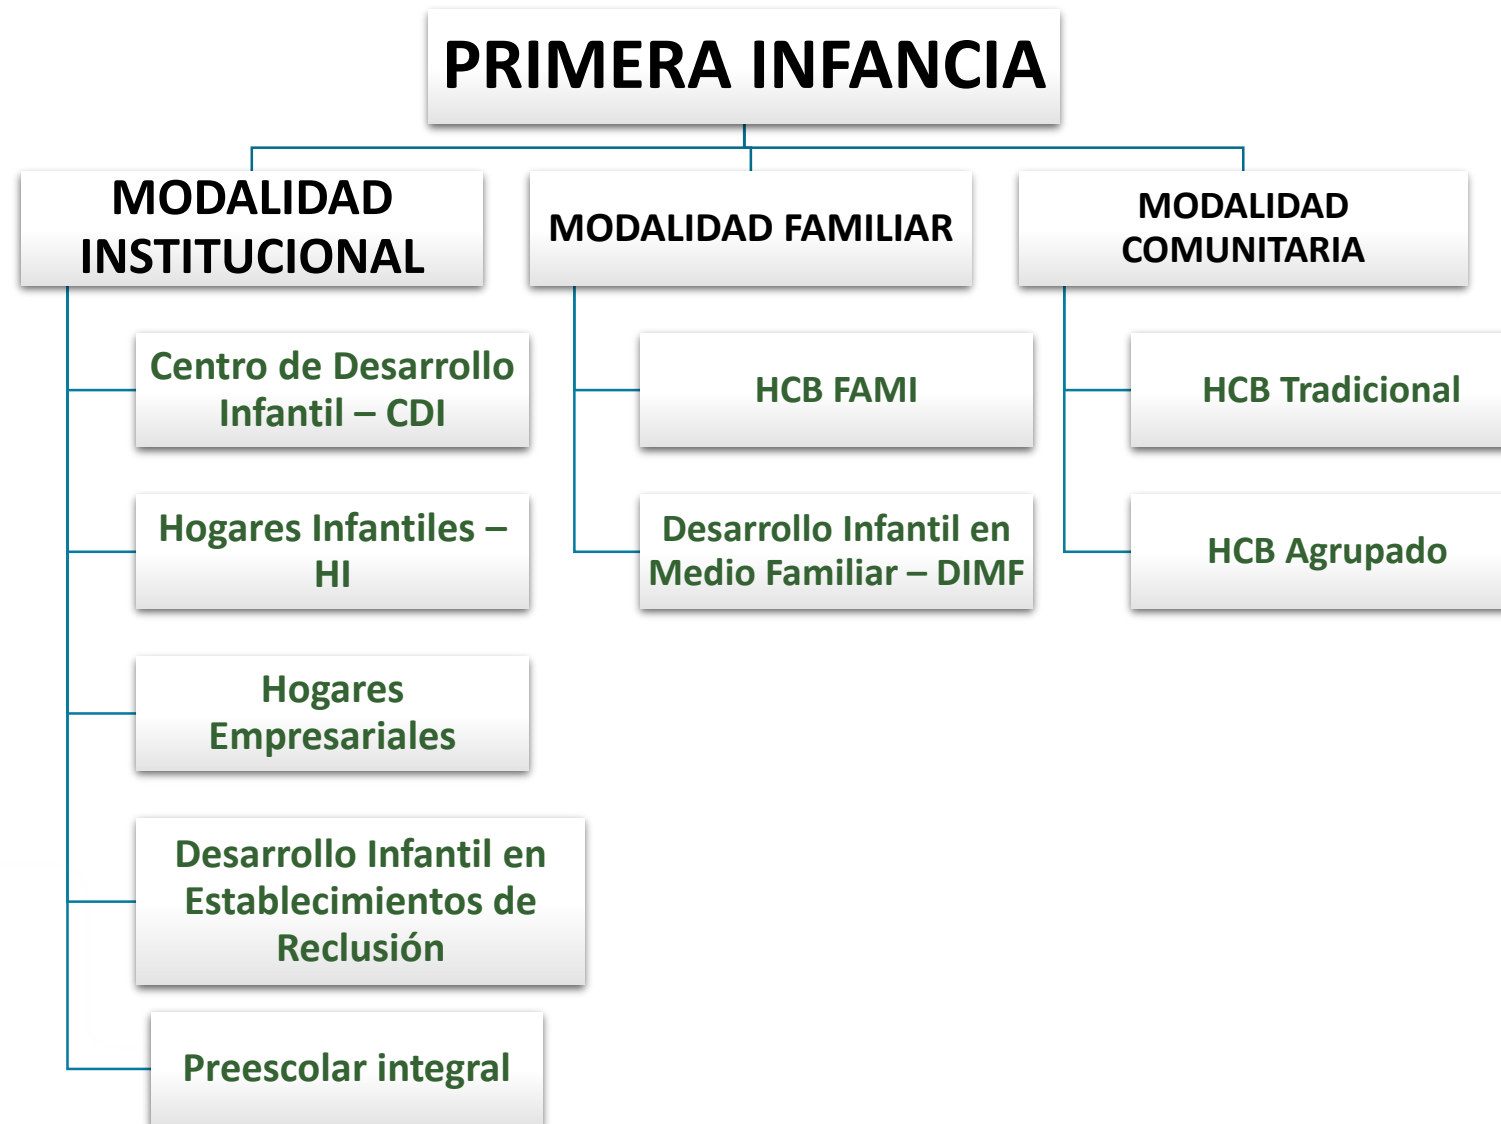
PRIMERA INFANCIA

MODALIDAD INSTITUCIONAL

Centro de Desarrollo Infantil – CDI

Hogares Infantiles – HI

Hogares Empresariales

Desarrollo Infantil en Establecimientos de Reclusión

Preescolar integral

MODALIDAD FAMILIAR

HCB FAMI

Desarrollo Infantil en Medio Familiar – DIMF

MODALIDAD COMUNITARIA

HCB Tradicional

HCB Agrupado